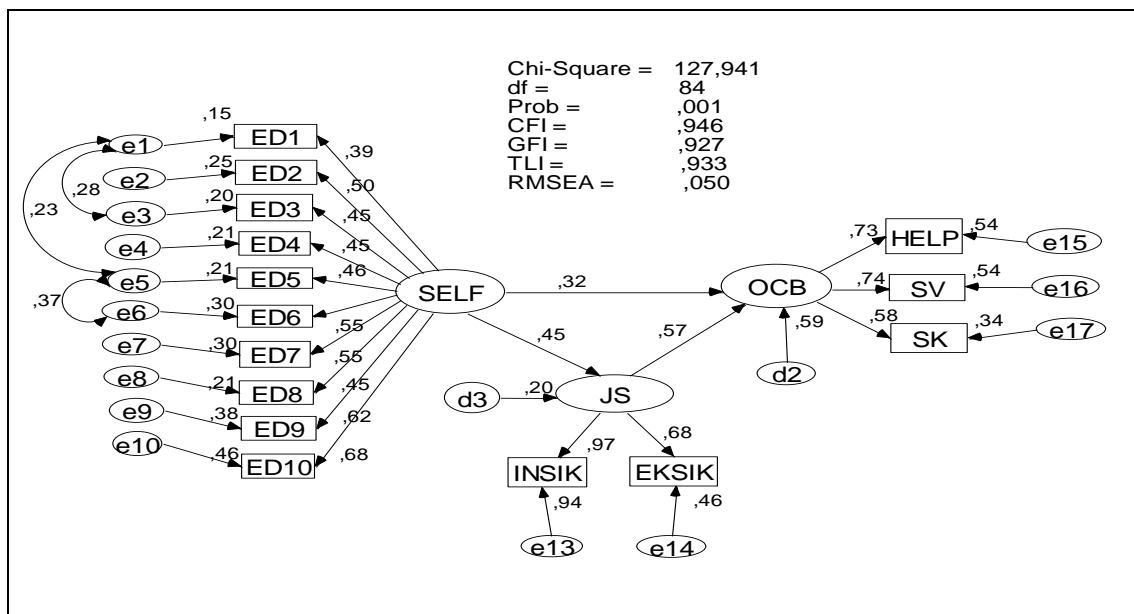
Chi-Square = 127,941
df = 84
Prob = ,001
CFI = ,946
GFI = ,927
TLI = ,933
RMSEA = ,050

,15
e1
ED1
,39
,25
e2
ED2
,50
,28
e3
,20
ED3
,45
,23
e4
,21
ED4
,45
e5
,21
ED5
,46
,37
e6
,30
ED6
e7
,30
ED7
,55
e8
,21
ED8
,55
e9
,38
ED9
,45
e10
,46
ED10
,62
,68
SELF
,32
,45
OCB
,73
HELP
,54
e15
,74
SV
,54
e16
,58
SK
,34
e17
,57
,59
d2
d3
,20
JS
,97
,68
INSIK
EKSIK
,94
,46
e13
e14